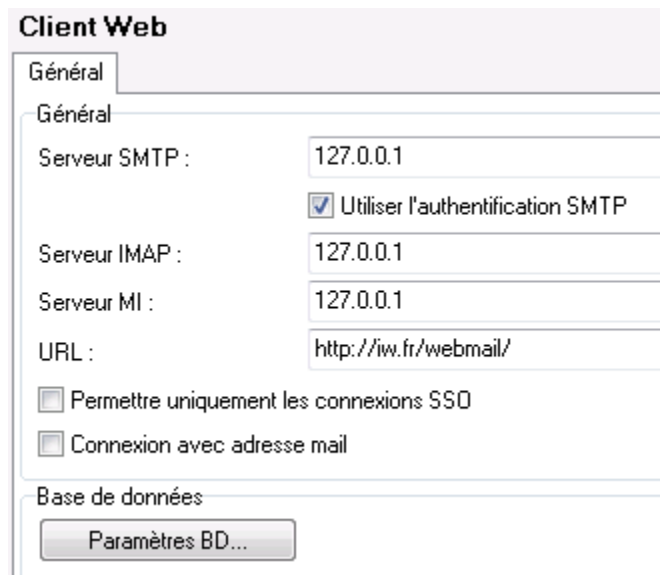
Client Web

Général

Général

Serveur SMTP : 127.0.0.1

Utiliser l'authentification SMTP

Serveur IMAP : 127.0.0.1

Serveur MI : 127.0.0.1

URL : http://iw.fr/webmail/

Permettre uniquement les connexions SSO

Connexion avec adresse mail

Base de données

Paramètres BD...